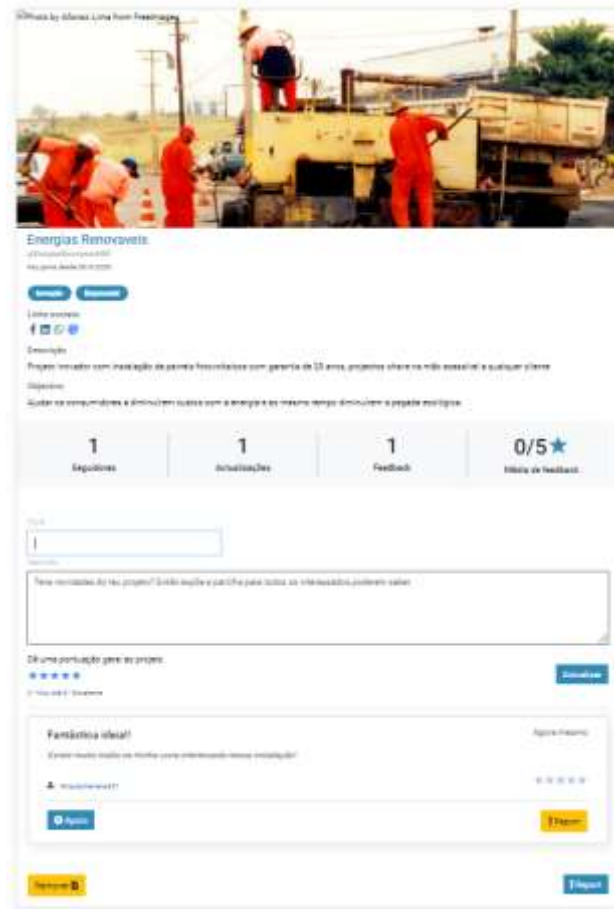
Photo by Afonso Lima from FreeImages

Energias Renovaveis

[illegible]

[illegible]

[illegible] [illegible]

Links sociais

Descrição

Projeto inovador com instalação de painéis fotovoltaicos com garantia de 25 anos, projetos chave na mão acessível a qualquer cliente

Objetivos

Ajudar os consumidores a diminuírem custos com a energia e ao mesmo tempo diminuírem a pegada ecológica

| 1 | 1 | 1 | 0/5★ |
|---|---|---|---|
| Seguidores | Actualizações | Feedback | Média de feedback |

Título

Descrição

Tens novidades do teu projeto? Então escreve e partilha para todos os interessados poderem saber.

Dê uma pontuação geral ao projeto

★★★★★

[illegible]

Actualizar

Fantástica ideia!!

Agora mesmo

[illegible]

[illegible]

★★★★★

Apoiar

Report

Remover

Report